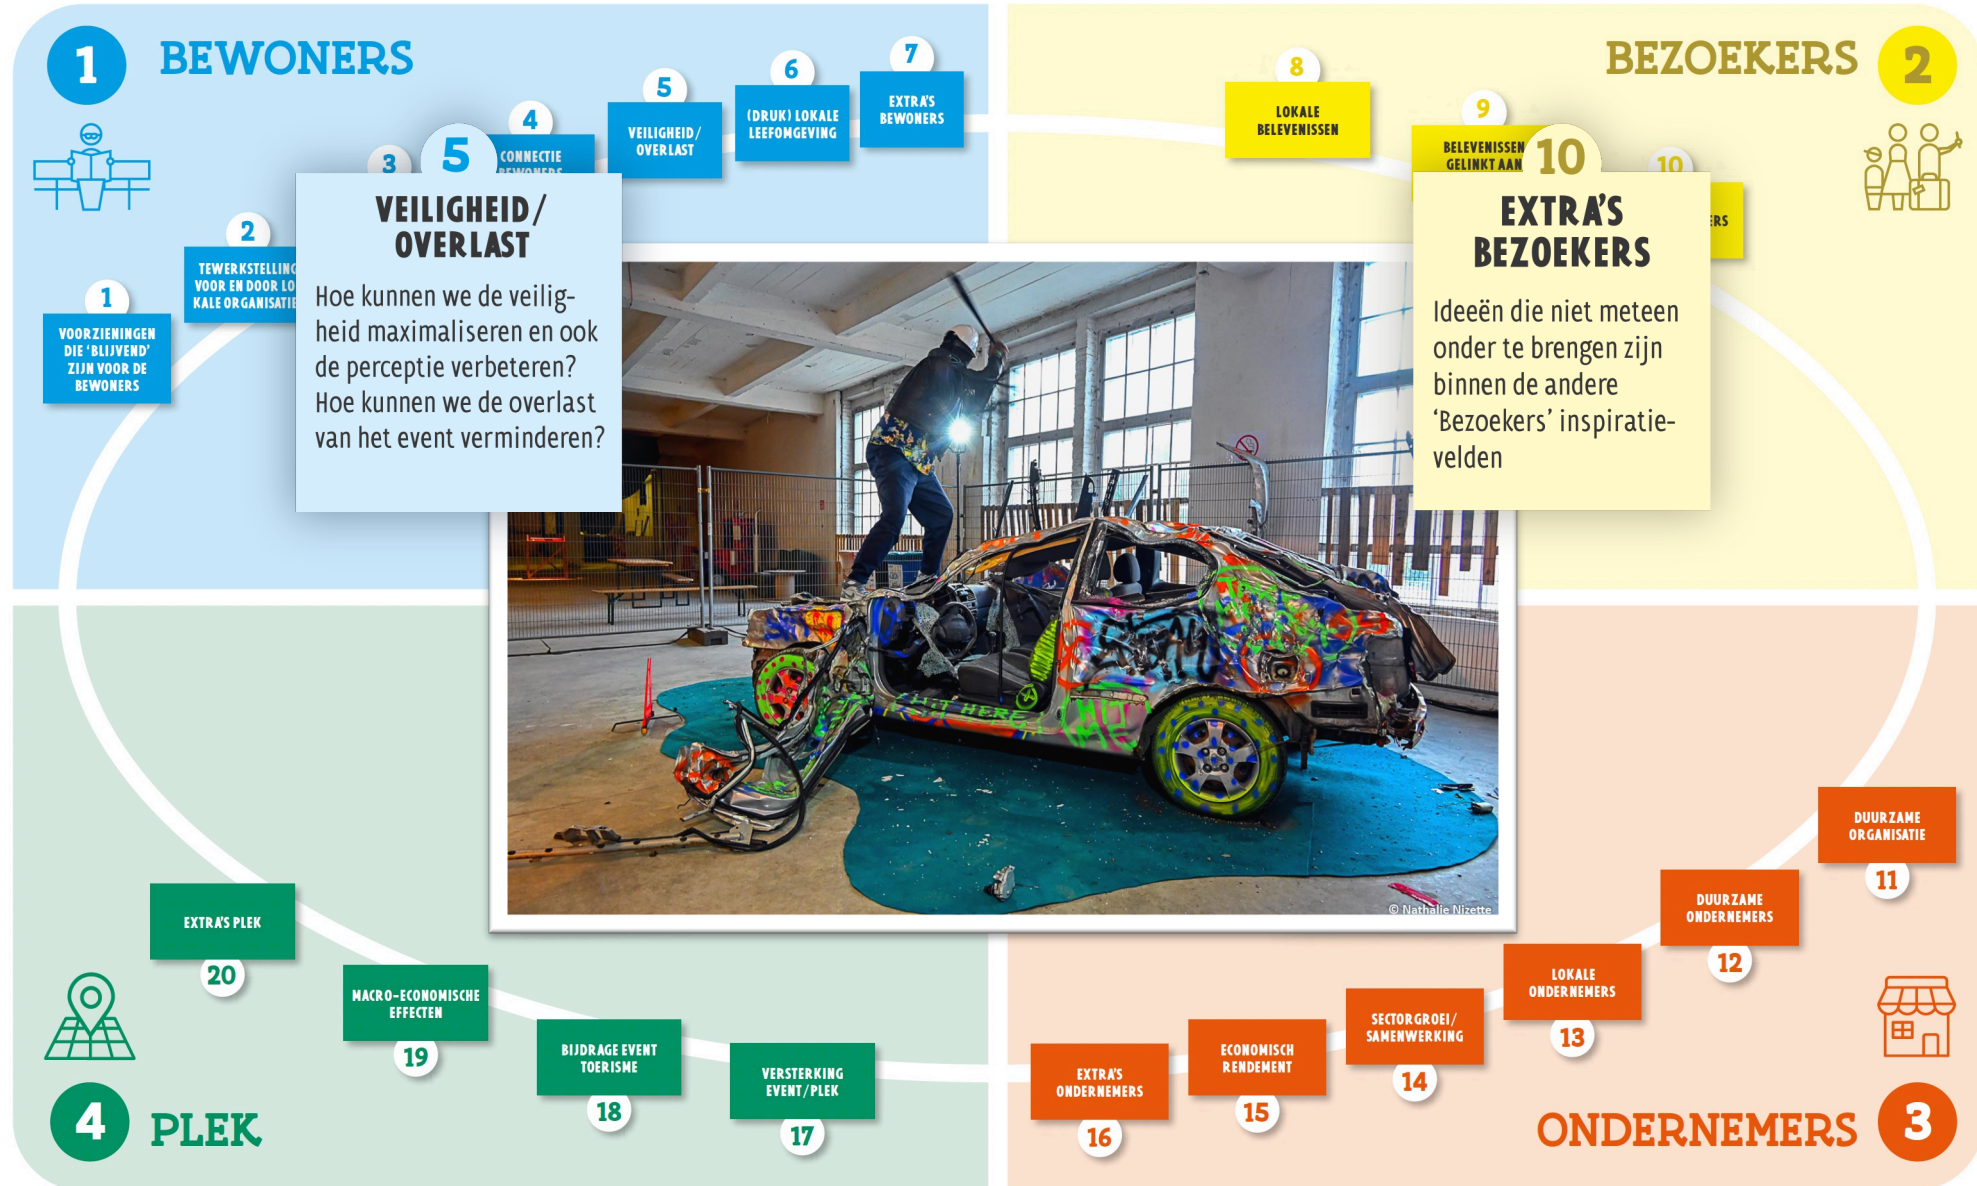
1 BEWONERS

BEZOEKERS 2

7
EXTRA'S BEWONERS

6
(DRUK) LOKALE LEEFOMGEVING

5
VEILIGHEID/ OVERLAST

4
CONNECTIE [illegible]

3

5
VEILIGHEID/ OVERLAST

Hoe kunnen we de veiligheid maximaliseren en ook de perceptie verbeteren? Hoe kunnen we de overlast van het event verminderen?

2
TEWERKSTELLING VOOR EN DOOR LO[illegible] KALE ORGANISATIE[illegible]

1
VOORZIENINGEN DIE 'BLIJVEND' ZIJN VOOR DE BEWONERS

8
LOKALE BELEVENISSEN

9
BELEVENISSEN GELINKT AAN

10
EXTRA'S BEZOEKERS

Ideeën die niet meteen onder te brengen zijn binnen de andere 'Bezoekers' inspiratievelden

10
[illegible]ERS

© Nathalie Nizette

DUURZAME ORGANISATIE
11

DUURZAME ONDERNEMERS
12

LOKALE ONDERNEMERS
13

SECTORGROEI/ SAMENWERKING
14

ECONOMISCH RENDEMENT
15

EXTRA'S ONDERNEMERS
16

ONDERNEMERS 3

EXTRA'S PLEK
20

MACRO-ECONOMISCHE EFFECTEN
19

BIJDRAGE EVENT TOERISME
18

VERSTERKING EVENT/PLEK
17

4 PLEK